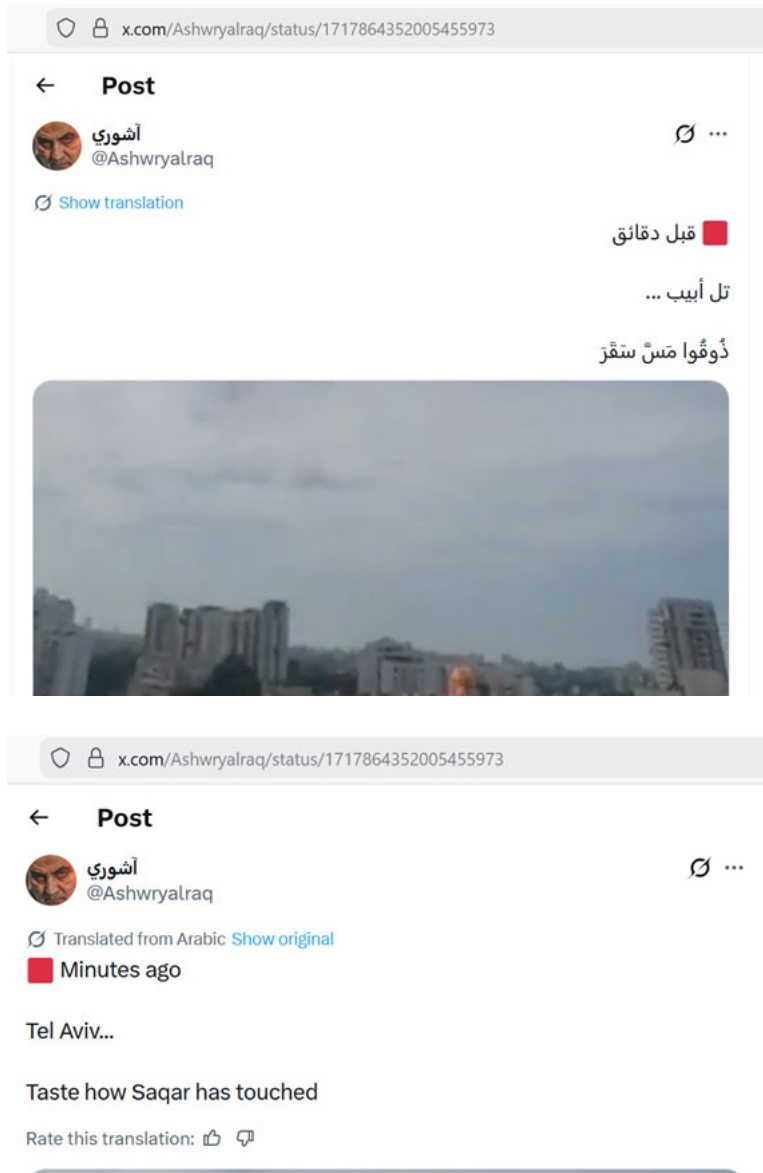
x.com/Ashwryalraq/status/1717864352005455973

Post

آشوري
@Ashwryalraq

Show translation

قبل دقائق

تل أبيب ...

ذُوقُوا مَسَّ سَقَرَ

x.com/Ashwryalraq/status/1717864352005455973

Post

آشوري
@Ashwryalraq

Translated from Arabic Show original

Minutes ago

Tel Aviv...

Taste how Saqar has touched

Rate this translation: